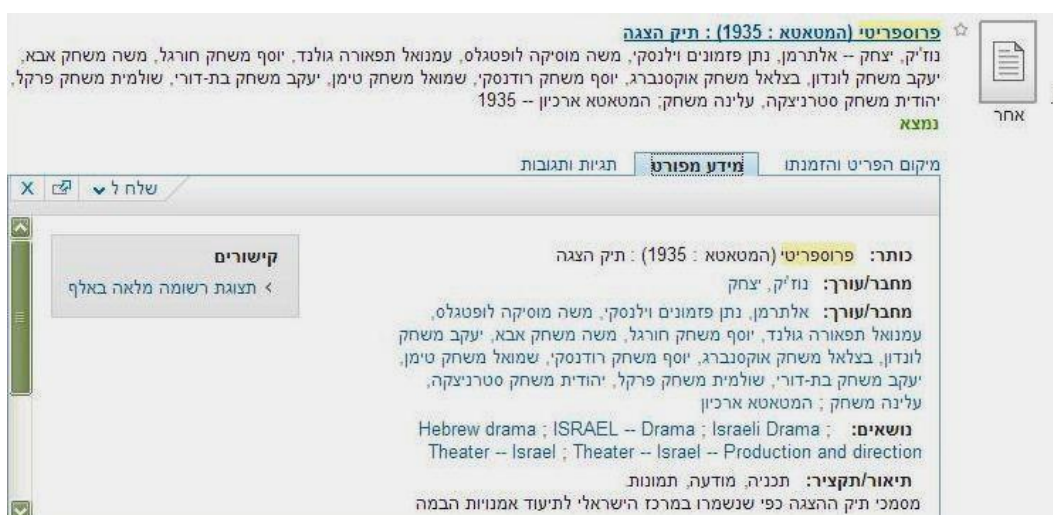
פרוספריטי (המטאטא : 1935) : תיק הצגה
נוז'יק, יצחק -- אלתרמן, נתן פזמונים וילנסקי, משה מוסיקה לופטגלס, עמנואל תפאורה גולנד, יוסף משחק חורגל, משה משחק אבא, יעקב משחק לונדון, בצלאל משחק אוקסנברג, יוסף משחק רודנסקי, שמואל משחק טימן, יעקב משחק בת-דורי, שולמית משחק פרקל, יהודית משחק סטרניצקה, עלינה משחק; המטאטא ארכיון -- 1935
נמצא

אחר

מיקום הפריט והזמנתו | מידע מפורט | תגיות ותגובות

שלח ל X

כותר: פרוספריטי (המטאטא : 1935) : תיק הצגה
מחבר/עורך: נוז'יק, יצחק
מחבר/עורך: אלתרמן, נתן פזמונים וילנסקי, משה מוסיקה לופטגלס, עמנואל תפאורה גולנד, יוסף משחק חורגל, משה משחק אבא, יעקב משחק לונדון, בצלאל משחק אוקסנברג, יוסף משחק רודנסקי, שמואל משחק טימן, יעקב משחק בת-דורי, שולמית משחק פרקל, יהודית משחק סטרניצקה, עלינה משחק ; המטאטא ארכיון
נושאים: Hebrew drama ; ISRAEL -- Drama ; Israeli Drama ; Theater -- Israel ; Theater -- Israel -- Production and direction
תיאור/תקציר: תכניה, מודעה, תמונות.
מסמכי תיק ההצגה כפי שנשמרו במרכז הישראלי לתיעוד אמנויות הבמה

קישורים
› תצוגת רשומה מלאה באלף